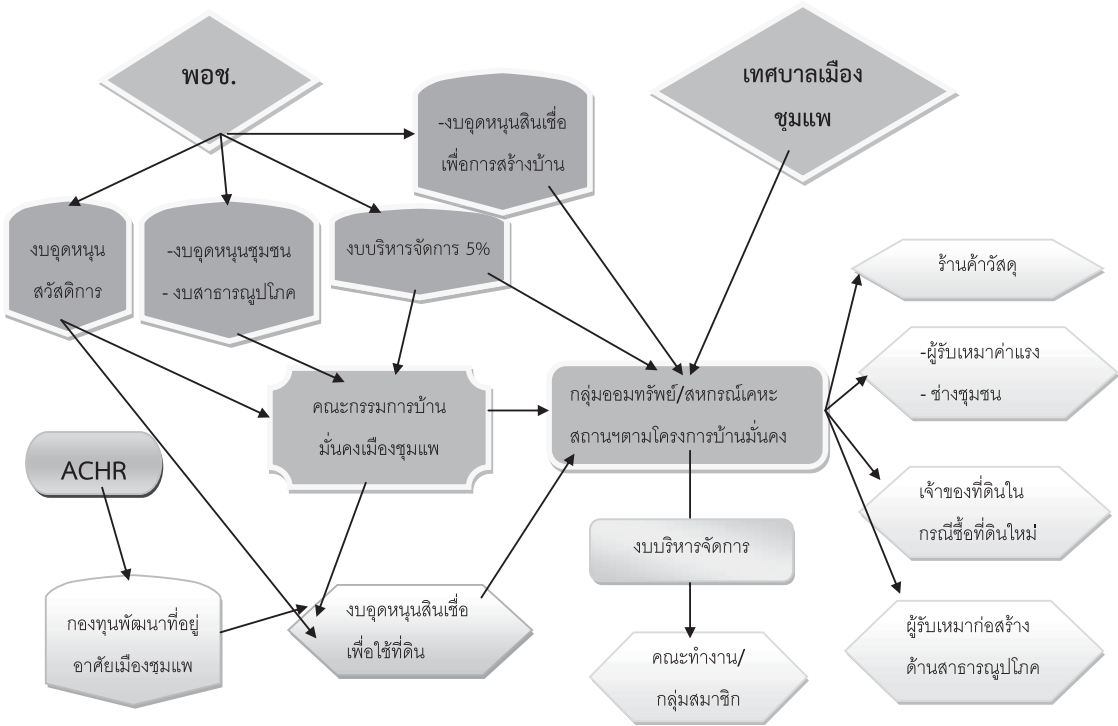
พอช.

-งบอุดหนุนสินเชื่อ
เพื่อการสร้างบ้าน

เทศบาลเมือง
ชุมแพ

งบอุดหนุน
สวัสดิการ

-งบอุดหนุนชุมชน
- งบสาธารณูปโภค

งบบริหารจัดการ 5%

ร้านค้าวัสดุ

-ผู้รับเหมาค่าแรง
- ช่างชุมชน

คณะกรรมการบ้าน
มั่นคงเมืองชุมแพ

กลุ่มออมทรัพย์/สหกรณ์เคหะ
สถานฯตามโครงการบ้านมั่นคง

ACHR

เจ้าของที่ดินใน
กรณีซื้อที่ดินใหม่

งบบริหารจัดการ

กองทุนพัฒนาที่อยู่
อาศัยเมืองชุมแพ

งบอุดหนุนสินเชื่อ
เพื่อใช้ที่ดิน

ผู้รับเหมาก่อสร้าง
ด้านสาธารณูปโภค

คณะทำงาน/
กลุ่มสมาชิก